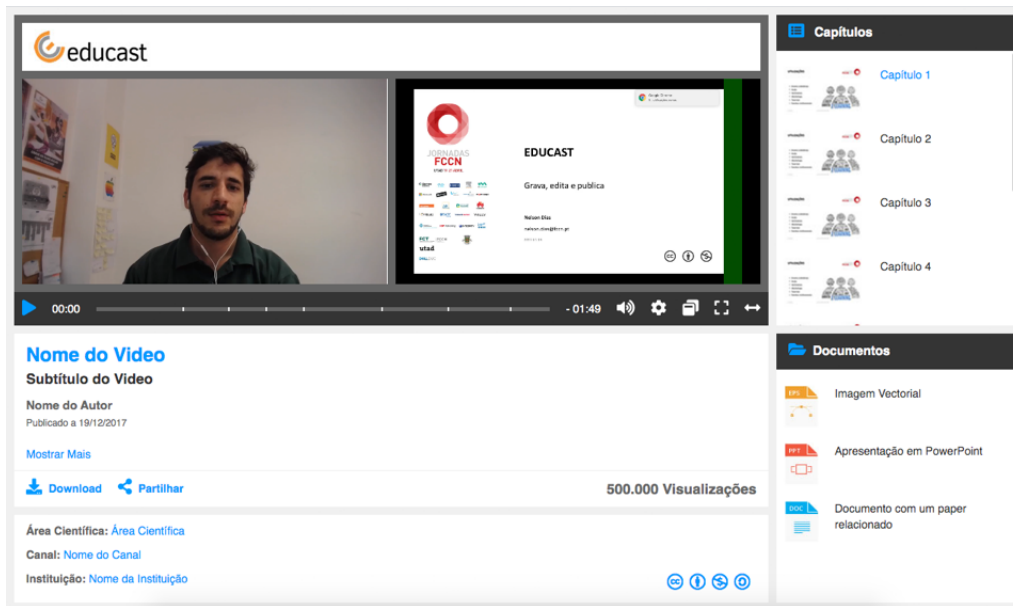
educast

JORNADAS FCCN

EDUCAST

Grava, edita e publica

Nelson Dias

00:00

- 01:49

Nome do Video

Subtítulo do Video

Nome do Autor

Publicado a 19/12/2017

Mostrar Mais

Download

Partilhar

500.000 Visualizações

Área Científica: Área Científica

Canal: Nome do Canal

Instituição: Nome da Instituição

Capítulos

Capítulo 1

Capítulo 2

Capítulo 3

Capítulo 4

Documentos

EPS

Imagem Vectorial

PPT

Apresentação em PowerPoint

DOC

Documento com um paper relacionado